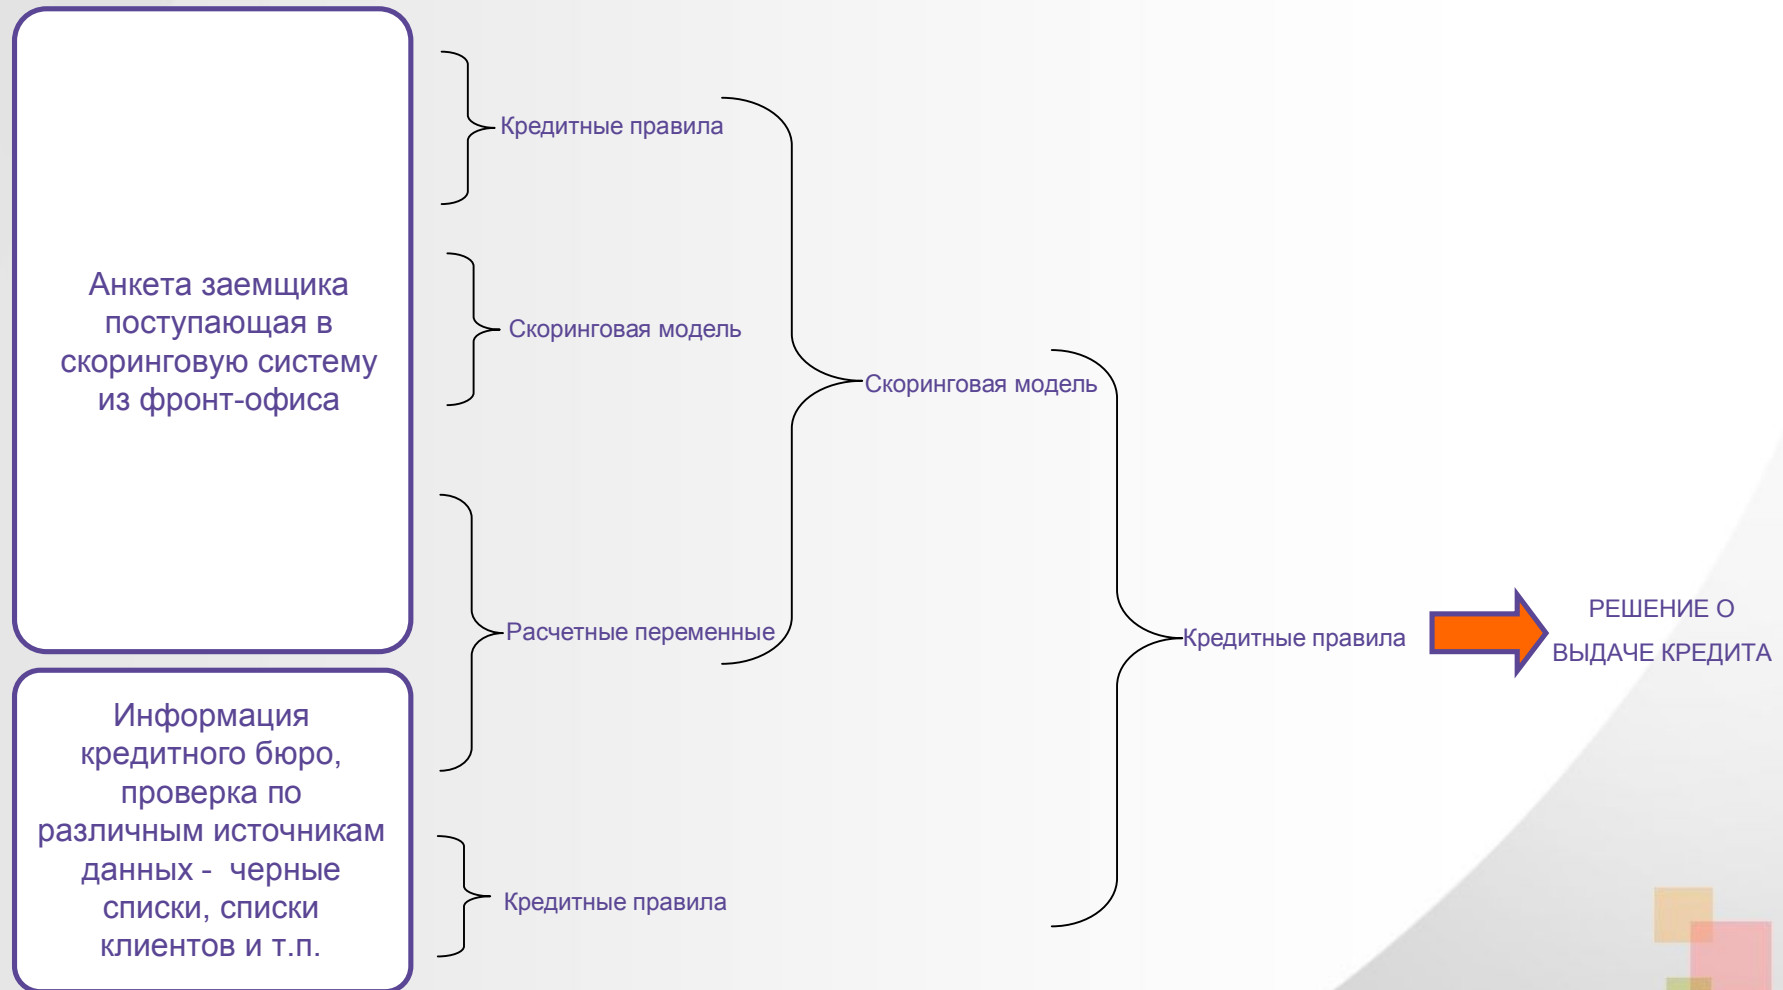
Анкета заемщика поступающая в скоринговую систему из фронт-офиса

Информация кредитного бюро, проверка по различным источникам данных - черные списки, списки клиентов и т.п.

Кредитные правила

Скоринговая модель

Расчетные переменные

Кредитные правила

Скоринговая модель

Кредитные правила

РЕШЕНИЕ О ВЫДАЧЕ КРЕДИТА